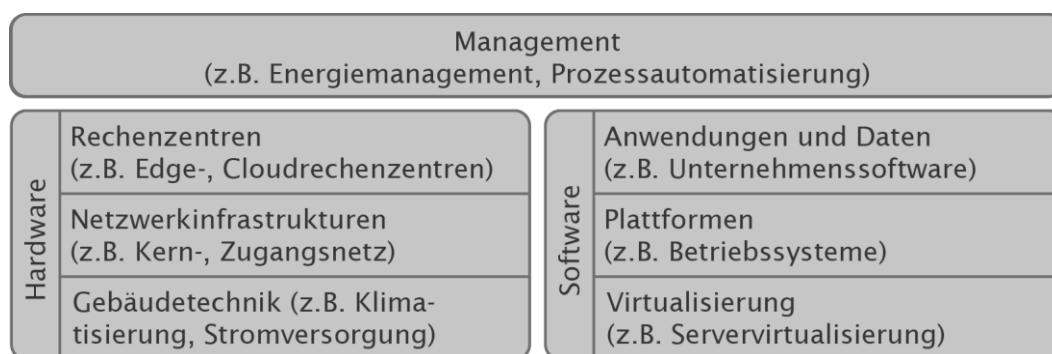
Management
(z.B. Energiemanagement, Prozessautomatisierung)

Hardware

Rechenzentren
(z.B. Edge-, Cloudrechenzentren)

Netzwerkinfrastrukturen
(z.B. Kern-, Zugangsnetz)

Gebäudetechnik (z.B. Klimatisierung, Stromversorgung)

Software

Anwendungen und Daten
(z.B. Unternehmenssoftware)

Plattformen
(z.B. Betriebssysteme)

Virtualisierung
(z.B. Servervirtualisierung)